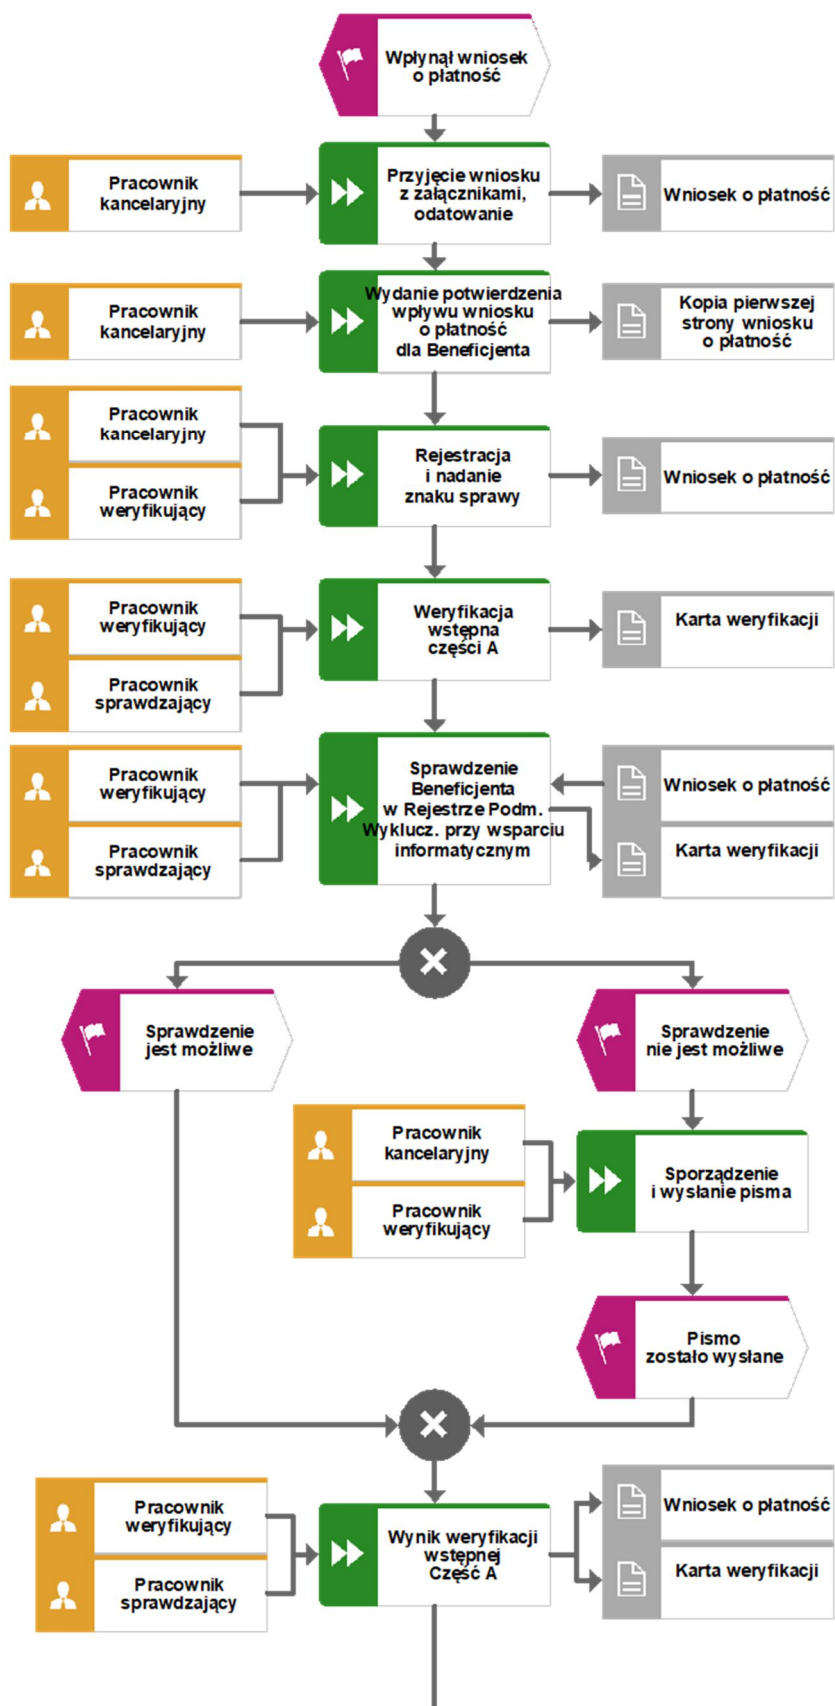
Wpłynął wniosek o płatność

Pracownik kancelaryjny

Przyjęcie wniosku z załącznikami, odatowanie

Wniosek o płatność

Pracownik kancelaryjny

Wydanie potwierdzenia wpływu wniosku o płatność dla Beneficjenta

Kopia pierwszej strony wniosku o płatność

Pracownik kancelaryjny

Pracownik weryfikujący

Rejestracja i nadanie znaku sprawy

Wniosek o płatność

Pracownik weryfikujący

Pracownik sprawdzający

Weryfikacja wstępna części A

Karta weryfikacji

Pracownik weryfikujący

Pracownik sprawdzający

Sprawdzenie Beneficjenta w Rejestrze Podm. Wyklucz. przy wsparciu informatycznym

Wniosek o płatność

Karta weryfikacji

Sprawdzenie jest możliwe

Sprawdzenie nie jest możliwe

Pracownik kancelaryjny

Pracownik weryfikujący

Sporządzenie i wysłanie pisma

Pismo zostało wysłane

Pracownik weryfikujący

Pracownik sprawdzający

Wynik weryfikacji wstępnej Część A

Wniosek o płatność

Karta weryfikacji